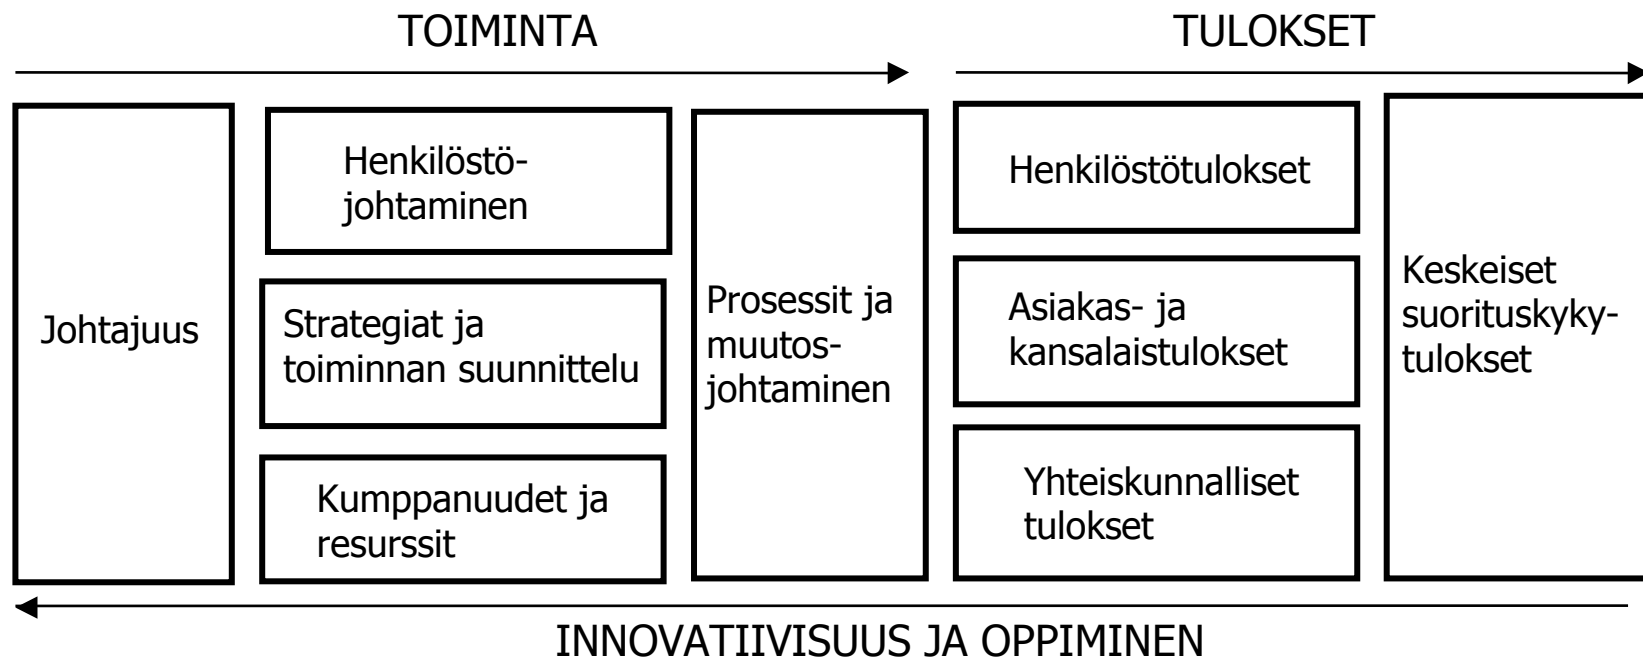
TOIMINTA

TULOKSET

Johtajuus

Henkilöstöjohtaminen

Strategiat ja toiminnan suunnittelu

Kumppanuudet ja resurssit

Prosessit ja muutosjohtaminen

Henkilöstötulokset

Asiakas- ja kansalaistulokset

Yhteiskunnalliset tulokset

Keskeiset suorituskykytulokset

INNOVATIIVISUUS JA OPPIMINEN